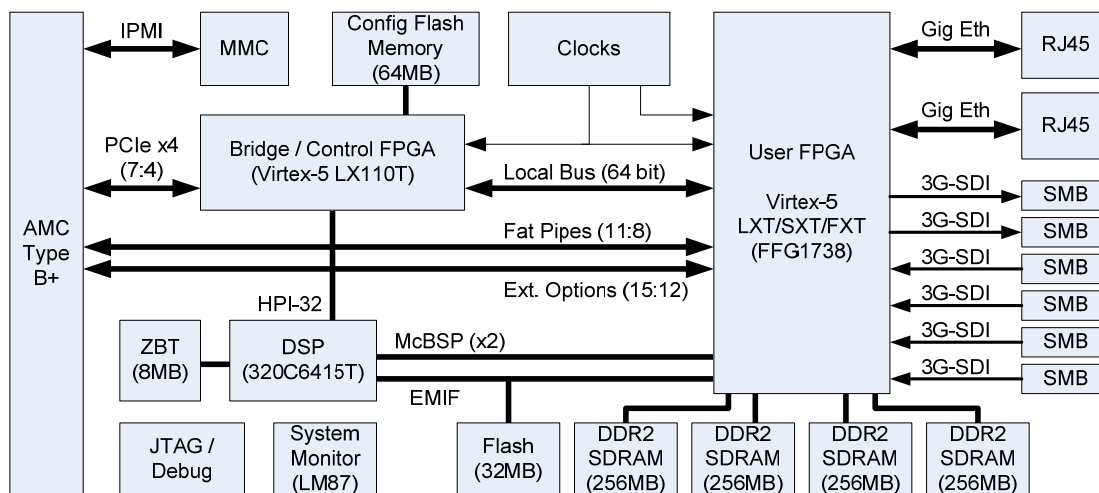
IPMI
MMC
Config Flash Memory (64MB)
Clocks
Gig Eth
RJ45
Gig Eth
RJ45
PCIe x4 (7:4)
Bridge / Control FPGA (Virtex-5 LX110T)
Local Bus (64 bit)
User FPGA
Virtex-5 LXT/SXT/FXT (FFG1738)
3G-SDI
SMB
3G-SDI
SMB
3G-SDI
SMB
3G-SDI
SMB
3G-SDI
SMB
3G-SDI
SMB
AMC Type B+
Fat Pipes (11:8)
Ext. Options (15:12)
HPI-32
ZBT (8MB)
DSP (320C6415T)
McBSP (x2)
EMIF
JTAG / Debug
System Monitor (LM87)
Flash (32MB)
DDR2 SDRAM (256MB)
DDR2 SDRAM (256MB)
DDR2 SDRAM (256MB)
DDR2 SDRAM (256MB)